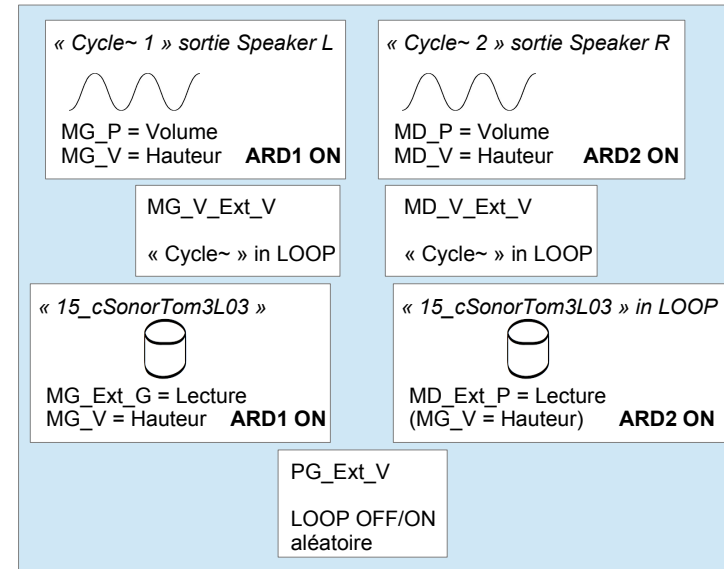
« Cycle~ 1 » sortie Speaker L

MG_P = Volume
MG_V = Hauteur **ARD1 ON**

« Cycle~ 2 » sortie Speaker R

MD_P = Volume
MD_V = Hauteur **ARD2 ON**

MG_V_Ext_V

« Cycle~ » in LOOP

MD_V_Ext_V

« Cycle~ » in LOOP

« 15_cSonorTom3L03 »

MG_Ext_G = Lecture
MG_V = Hauteur **ARD1 ON**

« 15_cSonorTom3L03 » in LOOP

MD_Ext_P = Lecture
(MG_V = Hauteur) **ARD2 ON**

PG_Ext_V

LOOP OFF/ON
aléatoire